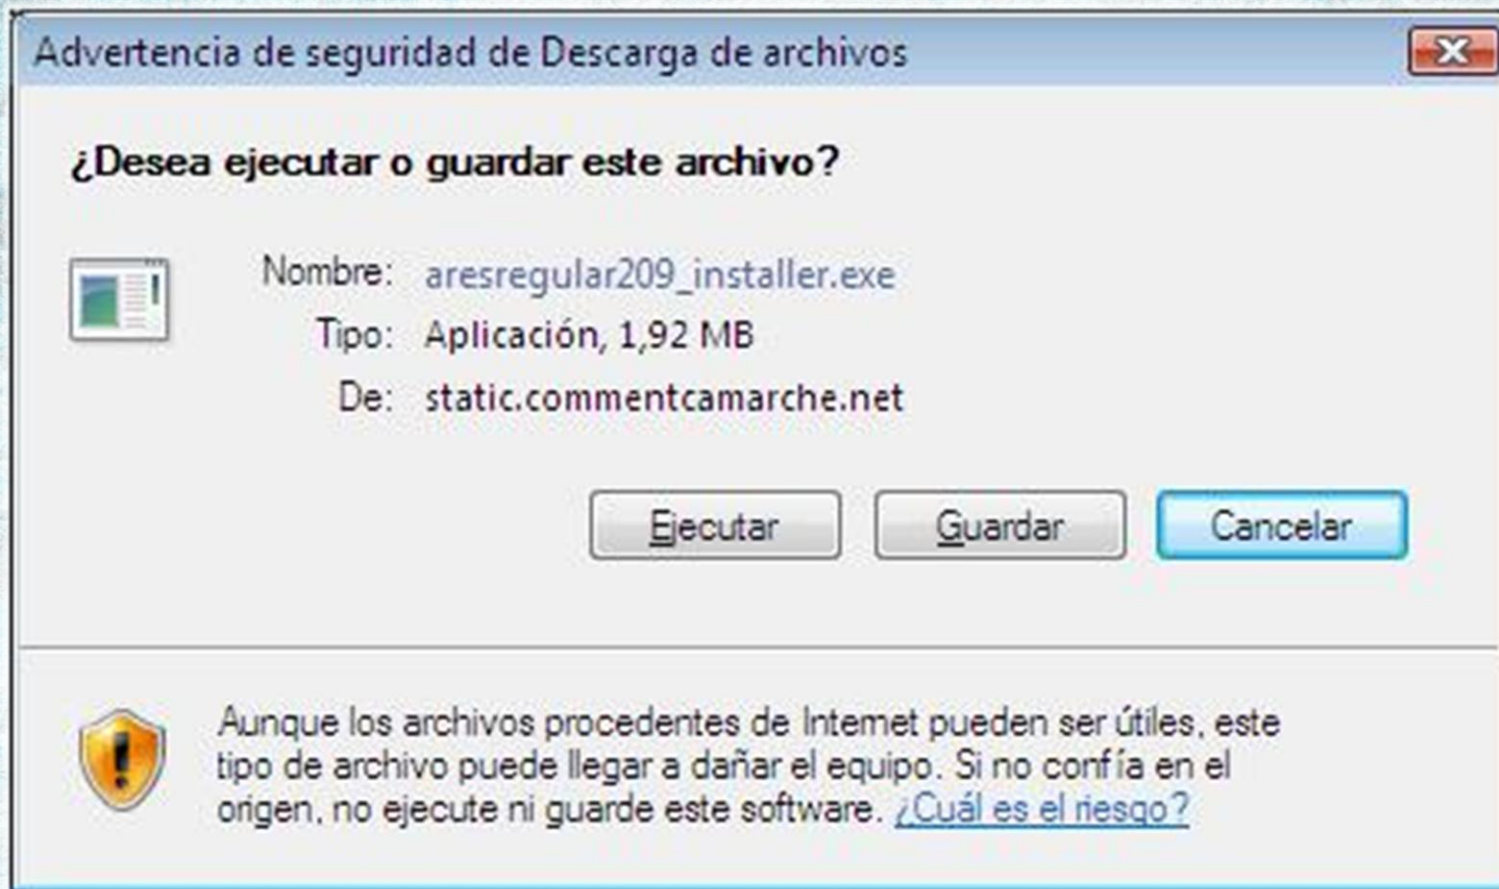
Advertencia de seguridad de Descarga de archivos

¿Desea ejecutar o guardar este archivo?

Nombre: aresregular209_installer.exe
Tipo: Aplicación, 1,92 MB
De: static.commentcamarche.net

Ejecutar | Guardar | Cancelar

Aunque los archivos procedentes de Internet pueden ser útiles, este tipo de archivo puede llegar a dañar el equipo. Si no confía en el origen, no ejecute ni guarde este software. ¿Cuál es el riesgo?